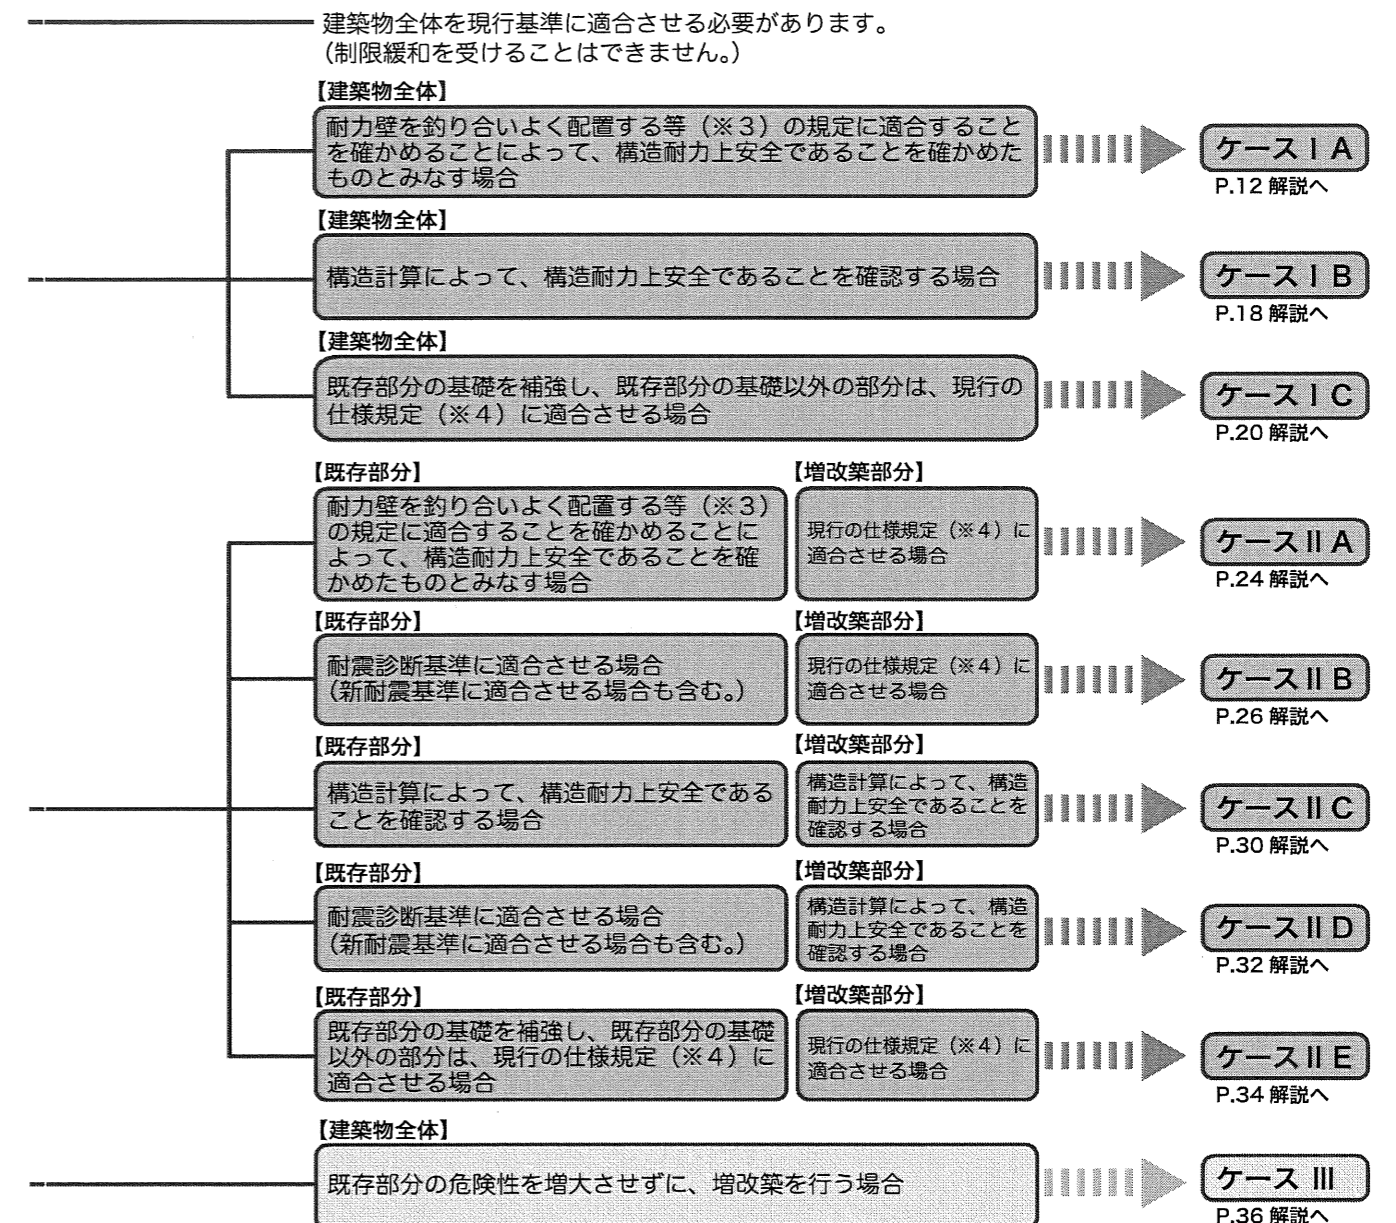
建築物全体を現行基準に適合させる必要があります。
(制限緩和を受けることはできません。)

【建築物全体】
耐力壁を釣り合いよく配置する等(※3)の規定に適合することを確かめることによって、構造耐力上安全であることを確かめたものとみなす場合
ケースⅠA
P.12 解説へ

【建築物全体】
構造計算によって、構造耐力上安全であることを確認する場合
ケースⅠB
P.18 解説へ

【建築物全体】
既存部分の基礎を補強し、既存部分の基礎以外の部分は、現行の仕様規定(※4)に適合させる場合
ケースⅠC
P.20 解説へ

【既存部分】
耐力壁を釣り合いよく配置する等(※3)の規定に適合することを確かめることによって、構造耐力上安全であることを確かめたものとみなす場合
【増改築部分】
現行の仕様規定(※4)に適合させる場合
ケースⅡA
P.24 解説へ

【既存部分】
耐震診断基準に適合させる場合
(新耐震基準に適合させる場合も含む。)
【増改築部分】
現行の仕様規定(※4)に適合させる場合
ケースⅡB
P.26 解説へ

【既存部分】
構造計算によって、構造耐力上安全であることを確認する場合
【増改築部分】
構造計算によって、構造耐力上安全であることを確認する場合
ケースⅡC
P.30 解説へ

【既存部分】
耐震診断基準に適合させる場合
(新耐震基準に適合させる場合も含む。)
【増改築部分】
構造計算によって、構造耐力上安全であることを確認する場合
ケースⅡD
P.32 解説へ

【既存部分】
既存部分の基礎を補強し、既存部分の基礎以外の部分は、現行の仕様規定(※4)に適合させる場合
【増改築部分】
現行の仕様規定(※4)に適合させる場合
ケースⅡE
P.34 解説へ

【建築物全体】
既存部分の危険性を増大させずに、増改築を行う場合
ケース Ⅲ
P.36 解説へ